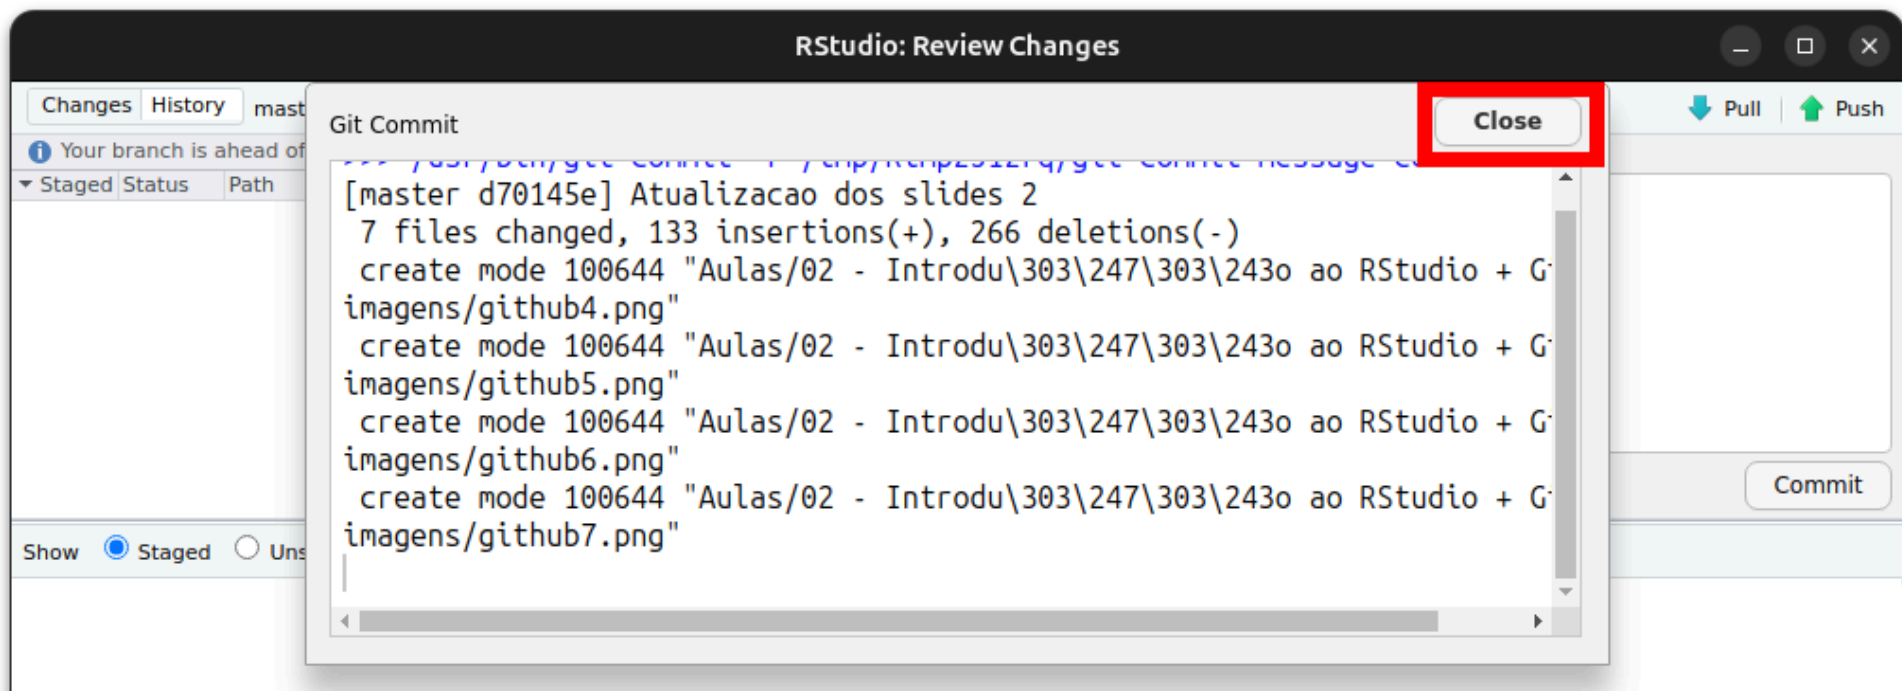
RStudio: Review Changes

Changes History mast

Pull Push

Your branch is ahead of

Staged Status Path

Git Commit

Close

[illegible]

[master d70145e] Atualizacao dos slides 2
7 files changed, 133 insertions(+), 266 deletions(-)
create mode 100644 "Aulas/02 - Introdu\303\247\303\243o ao RStudio + G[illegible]
imagens/github4.png"
create mode 100644 "Aulas/02 - Introdu\303\247\303\243o ao RStudio + G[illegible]
imagens/github5.png"
create mode 100644 "Aulas/02 - Introdu\303\247\303\243o ao RStudio + G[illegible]
imagens/github6.png"
create mode 100644 "Aulas/02 - Introdu\303\247\303\243o ao RStudio + G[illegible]
imagens/github7.png"

Commit

Show Staged Uns